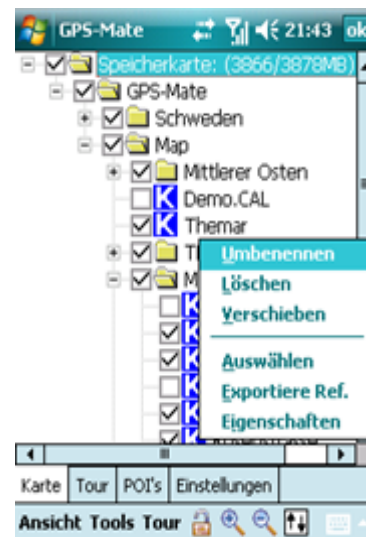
GPS-Mate 21:43 ok

Speicherkarte: (3866/3878MB)
GPS-Mate
Schweden
Map
Mittlerer Osten
Demo.CAL
Themar
T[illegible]
M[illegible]

Umbenennen
Löschen
Verschieben
Auswählen
Exportiere Ref.
Eigenschaften

Karte Tour POI's Einstellungen
Ansicht Tools Tour